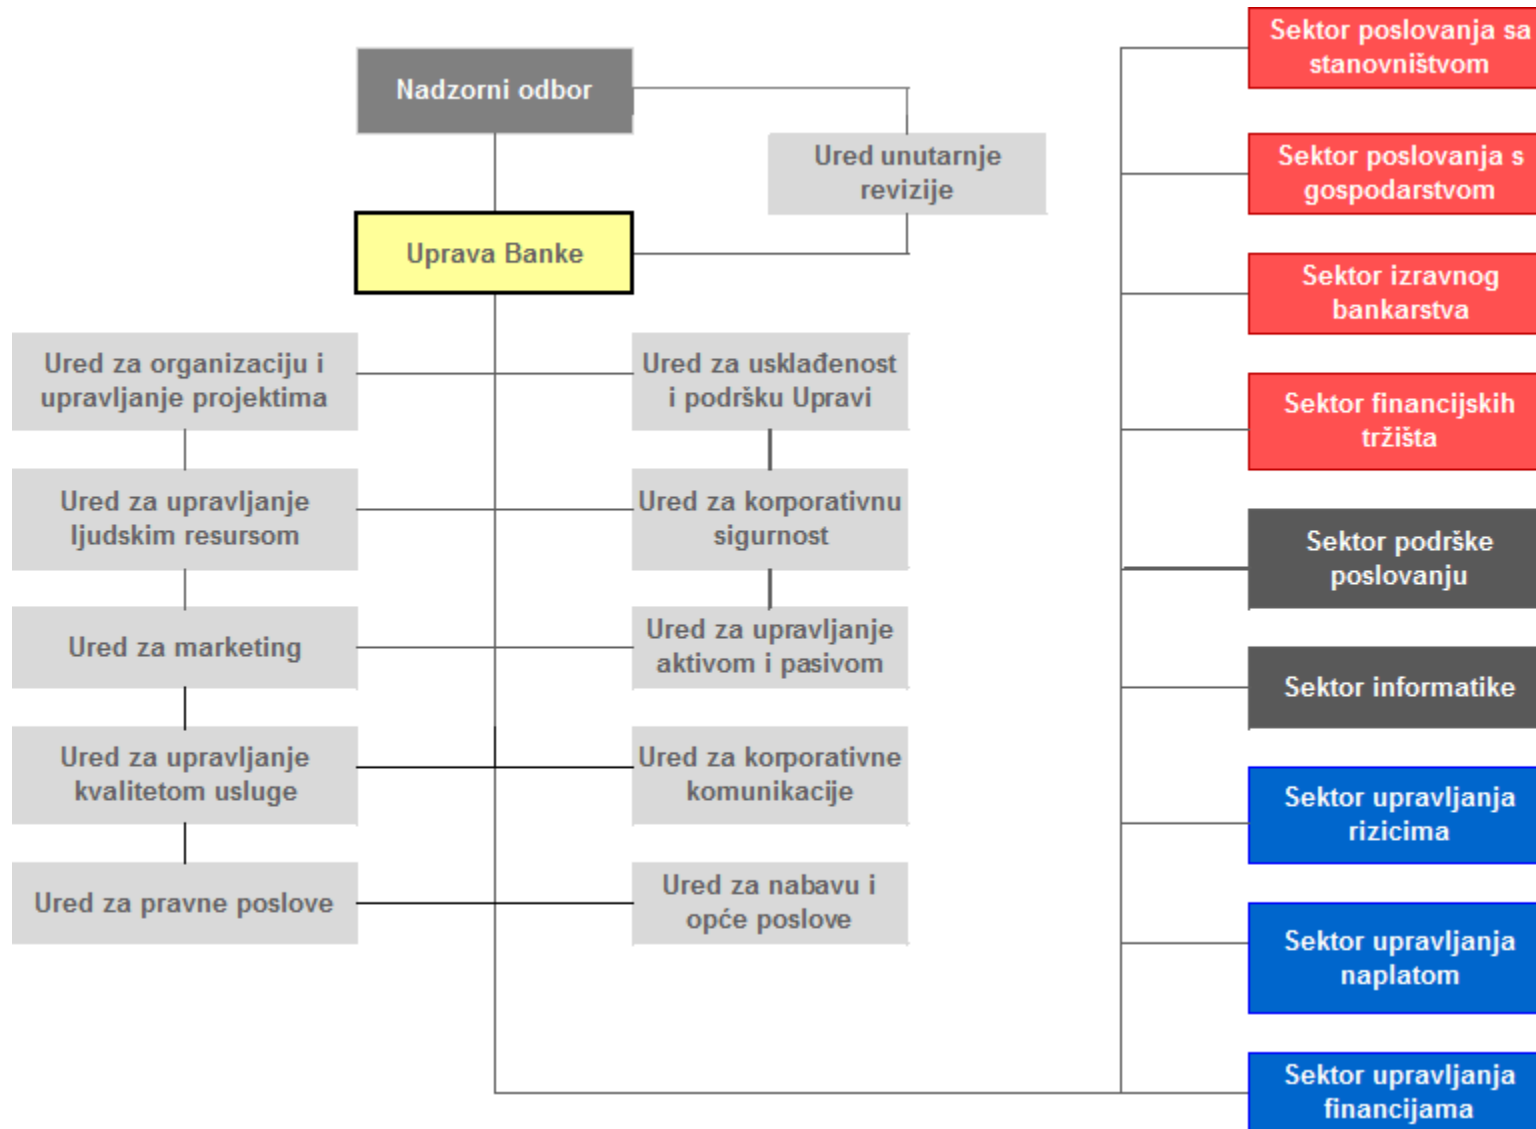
Nadzorni odbor

Ured unutarnje revizije

Uprava Banke

Ured za organizaciju i upravljanje projektima

Ured za usklađenost i podršku Upravi

Ured za upravljanje ljudskim resursom

Ured za korporativnu sigurnost

Ured za marketing

Ured za upravljanje aktivom i pasivom

Ured za upravljanje kvalitetom usluge

Ured za korporativne komunikacije

Ured za pravne poslove

Ured za nabavu i opće poslove

Sektor poslovanja sa stanovništvom

Sektor poslovanja s gospodarstvom

Sektor izravnog bankarstva

Sektor financijskih tržišta

Sektor podrške poslovanju

Sektor informatike

Sektor upravljanja rizicima

Sektor upravljanja naplatom

Sektor upravljanja financijama